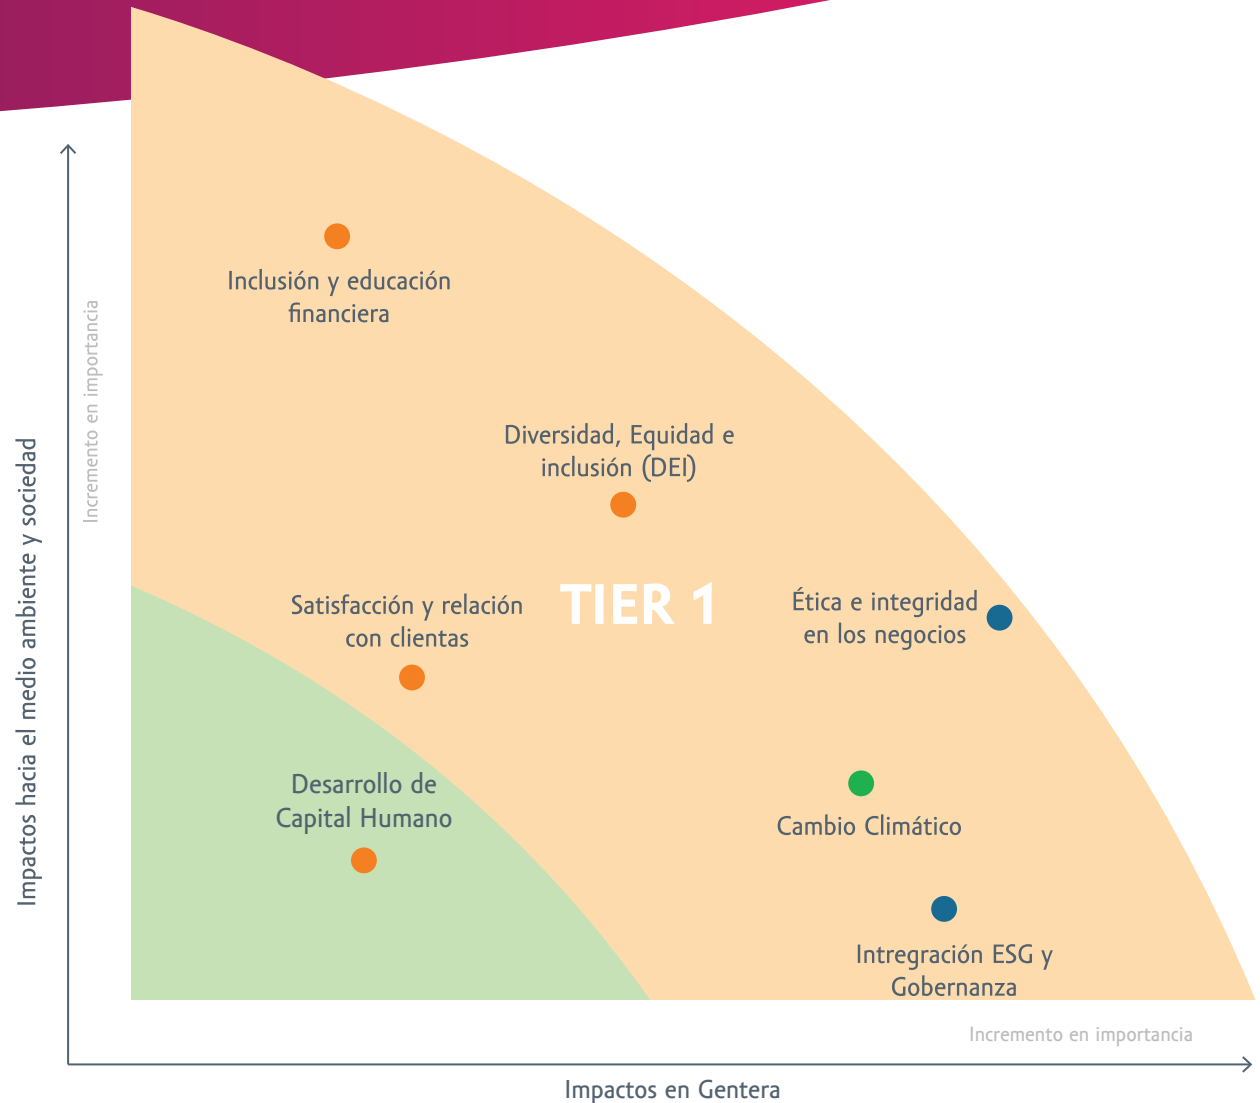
Impactos hacia el medio ambiente y sociedad

Incremento en importancia

Inclusión y educación financiera

Diversidad, Equidad e inclusión (DEI)

TIER 1

Satisfacción y relación con clientas

Ética e integridad en los negocios

Desarrollo de Capital Humano

Cambio Climático

Intregración ESG y Gobernanza

Incremento en importancia

Impactos en Gentera